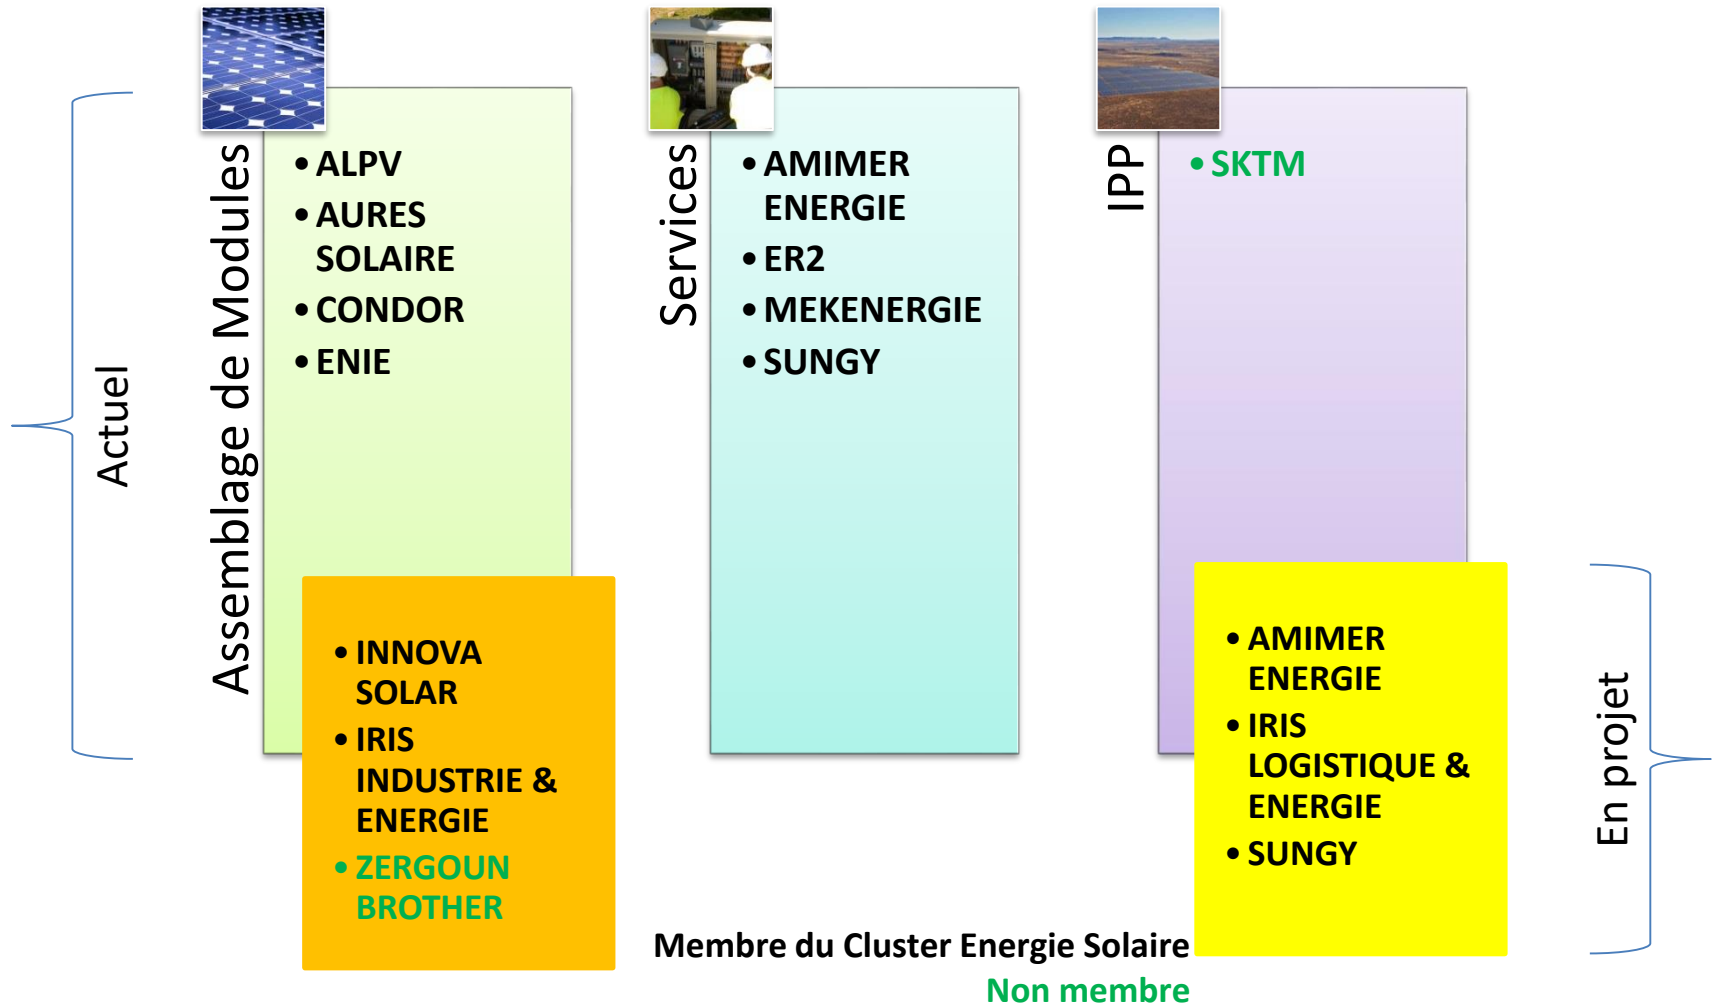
Actuel

Assemblage de Modules

• ALPV
• AURES SOLAIRE
• CONDOR
• ENIE

• INNOVA SOLAR
• IRIS INDUSTRIE & ENERGIE
• ZERGOUN BROTHER

Services

• AMIMER ENERGIE
• ER2
• MEKENERGIE
• SUNGY

IPP

• SKTM

• AMIMER ENERGIE
• IRIS LOGISTIQUE & ENERGIE
• SUNGY

En projet

Membre du Cluster Energie Solaire
Non membre